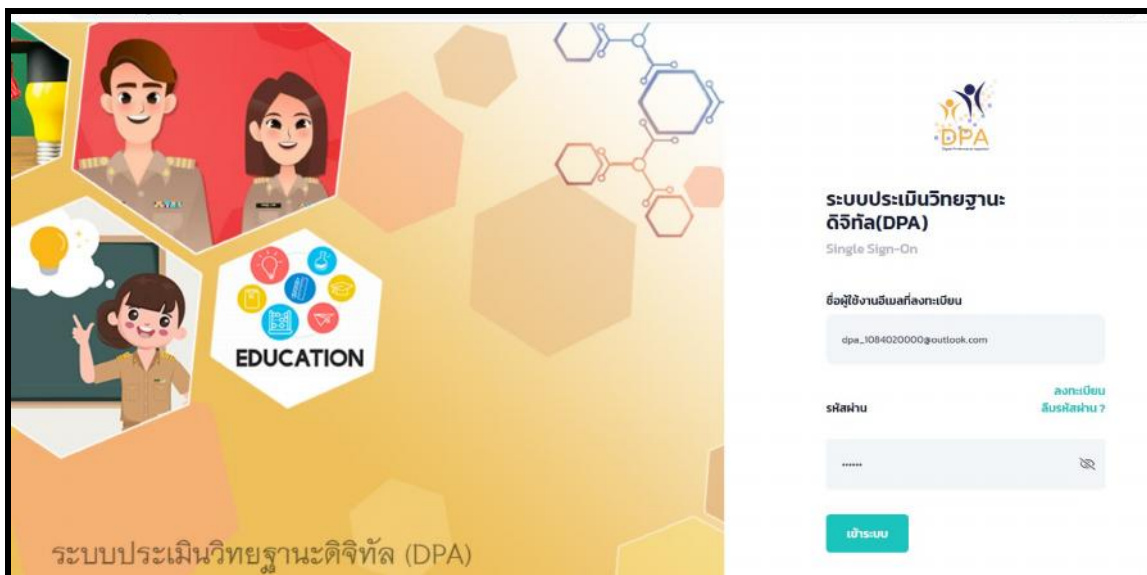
EDUCATION

ระบบประเมินวิทยฐานะดิจิทัล (DPA)

DPA

ระบบประเมินวิทยฐานะ ดิจิทัล(DPA)

Single Sign-On

ชื่อผู้ใช้งานอีเมลที่ลงทะเบียน

dpa_1084020000@outlook.com

ลงทะเบียน

รหัสผ่าน

ลืมรหัสผ่าน ?

••••••

เข้าระบบ